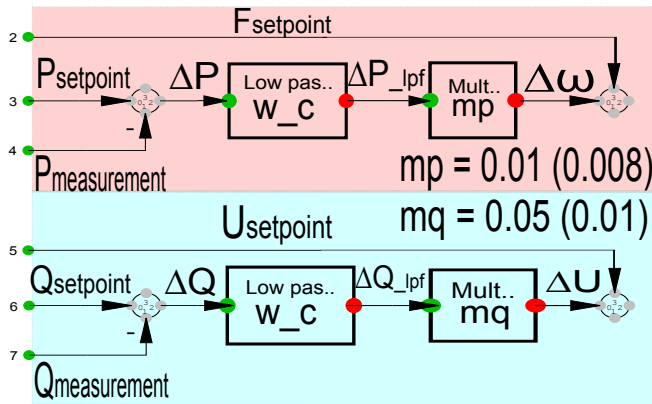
2
$F_{setpoint}$
$P_{setpoint}$
3
-
4
$P_{measurement}$
$\Delta P$
Low pas..
w_c
$\Delta P\_lpf$
Mult..
mp
$\Delta\omega$
mp = 0.01 (0.008)
mq = 0.05 (0.01)
$U_{setpoint}$
5
$Q_{setpoint}$
6
-
7
$Q_{measurement}$
$\Delta Q$
Low pas..
w_c
$\Delta Q\_lpf$
Mult..
mq
$\Delta U$